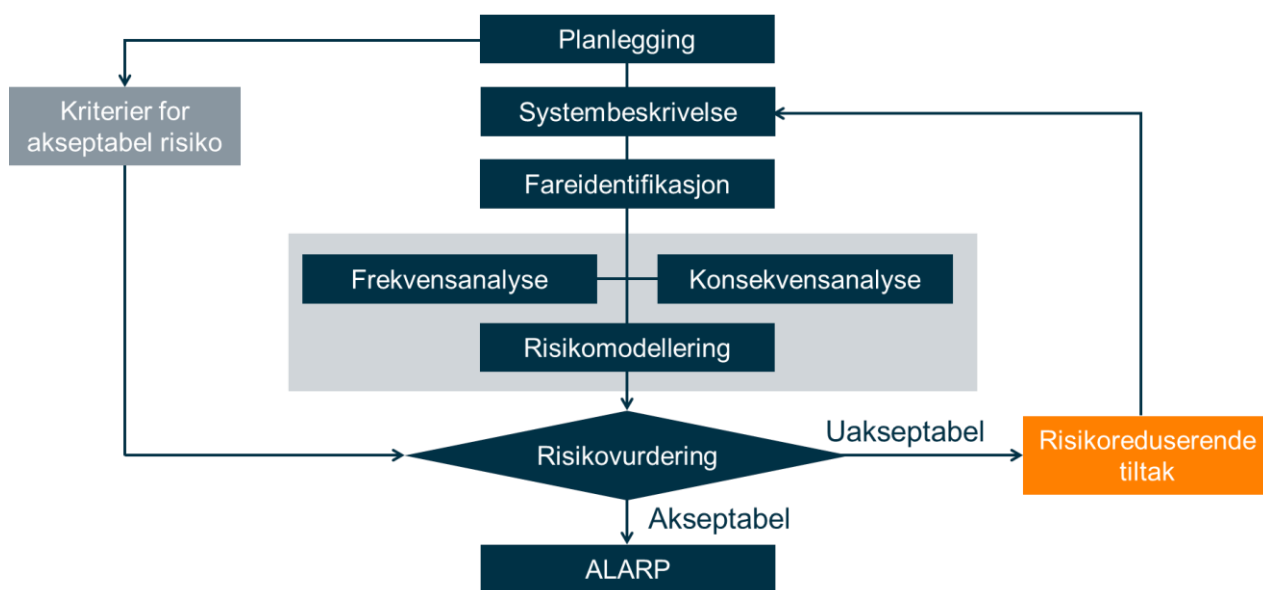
Planlegging

Kriterier for akseptabel risiko

Systembeskrivelse

Fareidentifikasjon

Frekvensanalyse

Konsekvensanalyse

Risikomodellering

Risikovurdering

Uakseptabel

Risikoreduserende tiltak

Akseptabel

ALARP